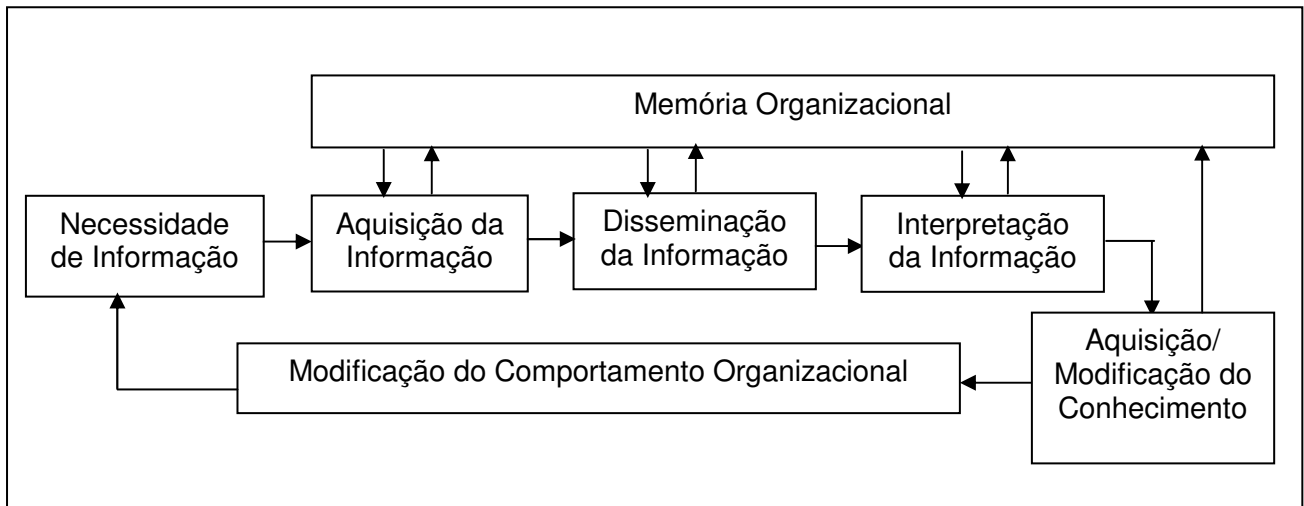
Memória Organizacional

Necessidade de Informação

Aquisição da Informação

Disseminação da Informação

Interpretação da Informação

Aquisição/ Modificação do Conhecimento

Modificação do Comportamento Organizacional